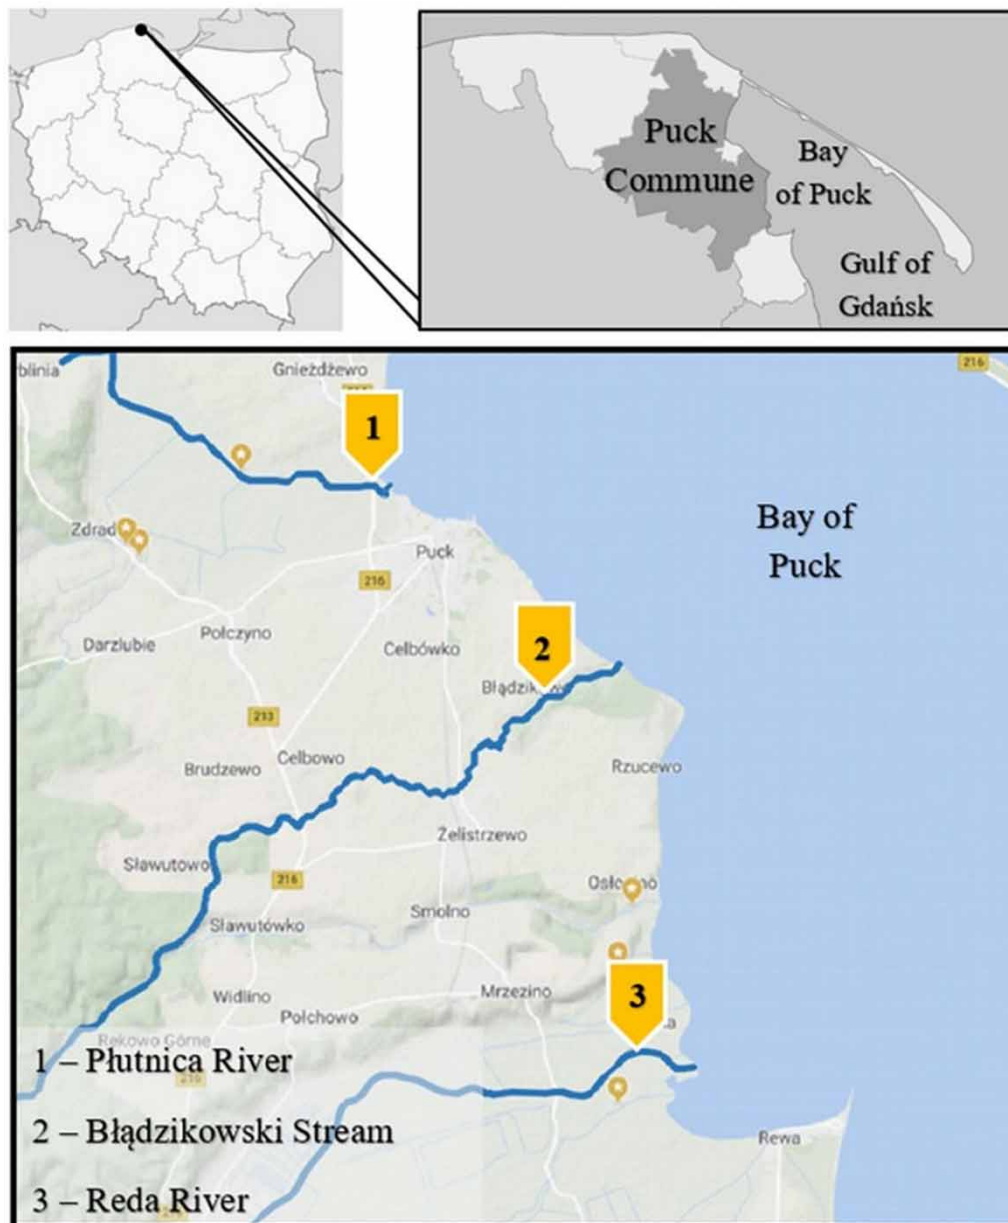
Puck Commune

Bay of Puck

Gulf of Gdańsk

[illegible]blinia

Gnieżdżewo

216

1

Bay of Puck

Zdrada

Puck

216

2

Darzlubie

Połczyno

Celbówko

Błądzik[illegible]

213

Celbowo

Brudzewo

Rzucewo

Żelistrzewo

Sławutowo

216

Osłonino

Smolno

Sławutówko

Mrzezino

3

Widlino

Połchowo

Rekowo Górne

219

Rewa

1 – Płutnica River

2 – Błądzikowski Stream

3 – Reda River